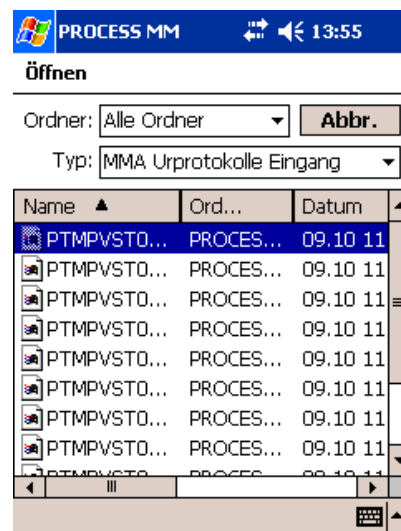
PROCESS MM 13:55

Öffnen

Ordner: Alle Ordner Abbr.

Typ: MMA Urprotokolle Eingang

| Name ▲ | Ord... | Datum |
|---|---|---|
| PTMPVST0... | PROCES... | 09.10 11 |
| PTMPVST0... | PROCES... | 09.10 11 |
| PTMPVST0... | PROCES... | 09.10 11 |
| PTMPVST0... | PROCES... | 09.10 11 |
| PTMPVST0... | PROCES... | 09.10 11 |
| PTMPVST0... | PROCES... | 09.10 11 |
| PTMPVST0... | PROCES... | 09.10 11 |
| PTMPVST0... | PROCES... | 09.10 11 |
| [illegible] | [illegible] | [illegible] |